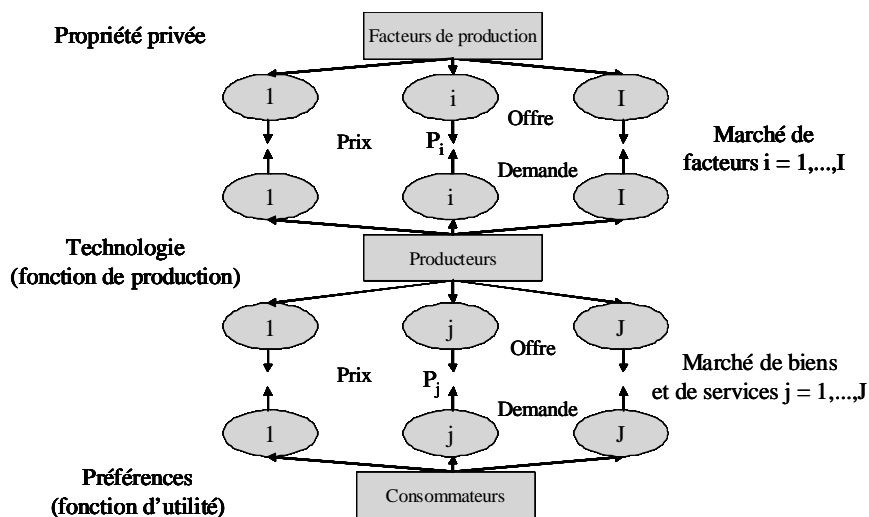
Propriété privée

Facteurs de production

1

i

I

Offre

Prix

$P_i$

Marché de facteurs i = 1,...,I

Demande

1

i

I

Technologie (fonction de production)

Producteurs

1

j

J

Offre

Prix

$P_j$

Marché de biens et de services j = 1,...,J

Demande

1

j

J

Préférences (fonction d'utilité)

Consommateurs